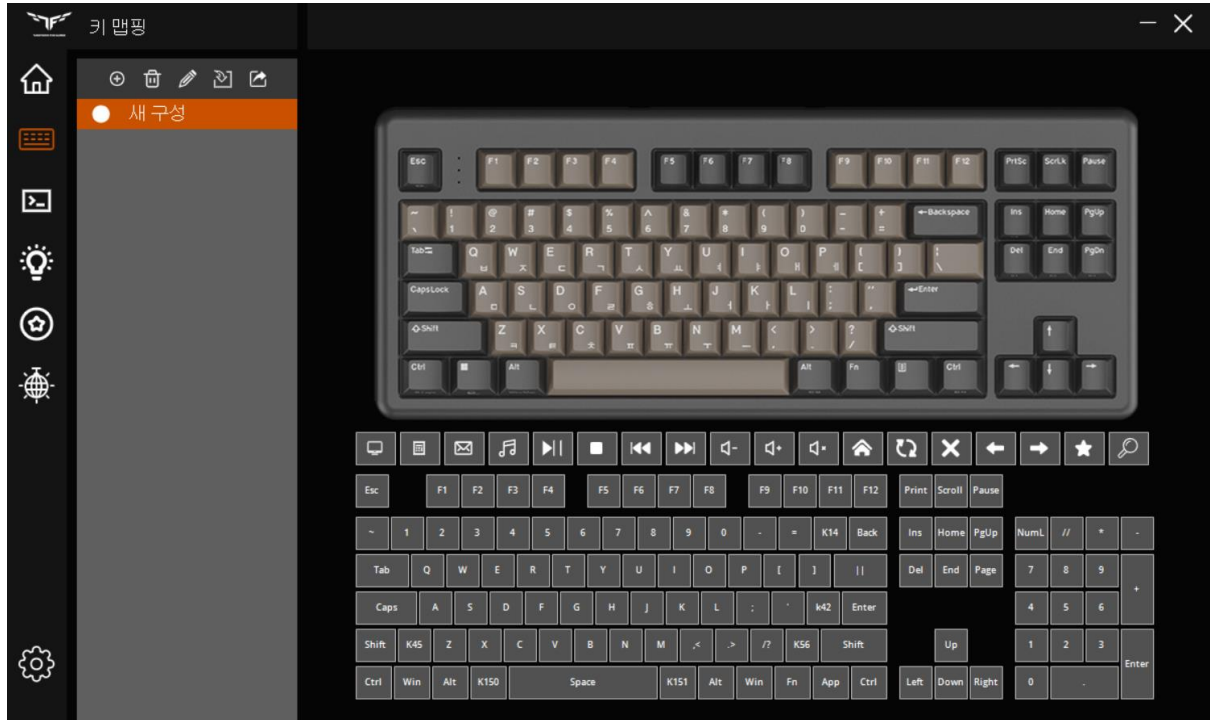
키 맵핑

새 구성

Esc F1 F2 F3 F4 F5 F6 F7 F8 F9 F10 F11 F12 PrtSc ScrLk Pause
~ ` ! 1 @ 2 # 3 $ 4 % 5 ^ 6 & 7 * 8 ( 9 ) 0 _ - + = ←Backspace Ins Home PgUp
Tab Q ㅂ W ㅈ E ㄷ R ㄱ T ㅅ Y ㅛ U ㅕ I ㅑ O ㅐ P ㅔ { [ } ] | \ Del End PgDn
CapsLock A ㅁ S ㄴ D ㅇ F ㄹ G ㅎ H ㅗ J ㅓ K ㅏ L ㅣ : ; " ' ↵Enter
⇧Shift Z ㅋ X ㅌ C ㅊ V ㅍ B ㅠ N ㅜ M ㅡ < , > . ? / ⇧Shift
Ctrl Alt Alt Fn Ctrl

Esc F1 F2 F3 F4 F5 F6 F7 F8 F9 F10 F11 F12 Print Scroll Pause
~ 1 2 3 4 5 6 7 8 9 0 - = K14 Back Ins Home PgUp NumL // * -
Tab Q W E R T Y U I O P [ ] || Del End Page 7 8 9 +
Caps A S D F G H J K L ; ` k42 Enter 4 5 6
Shift K45 Z X C V B N M ,< .> /? K56 Shift Up 1 2 3 Enter
Ctrl Win Alt K150 Space K151 Alt Win Fn App Ctrl Left Down Right 0 .